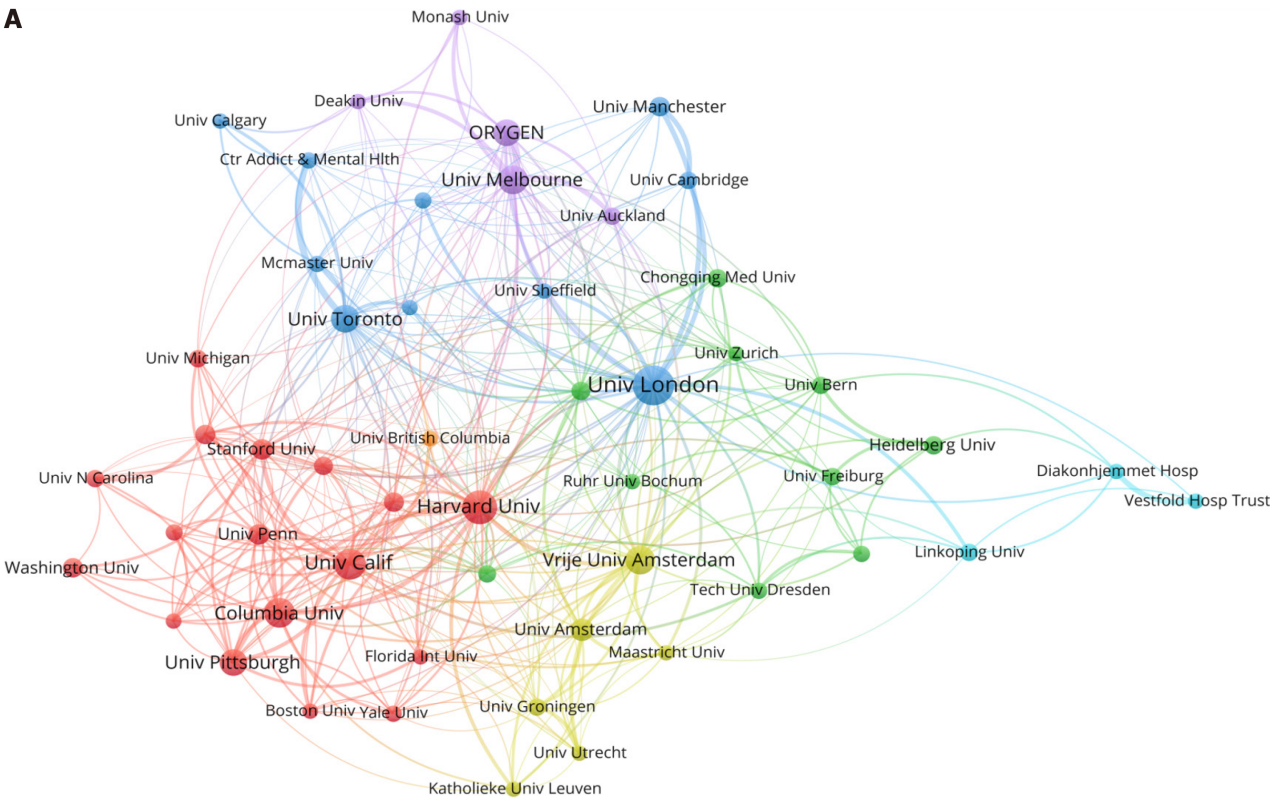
A

Monash Univ

Deakin Univ

Univ Manchester

Univ Calgary

ORYGEN

Ctr Addict & Mental Hlth

Univ Melbourne

Univ Cambridge

Univ Auckland

Mcmaster Univ

Chongqing Med Univ

Univ Sheffield

Univ Toronto

Univ Zurich

Univ Michigan

Univ London

Univ Bern

Univ British Columbia

Stanford Univ

Heidelberg Univ

Diakonhjemmet Hosp

Univ N Carolina

Univ Freiburg

Ruhr Univ Bochum

Vestfold Hosp Trust

Harvard Univ

Univ Penn

Vrije Univ Amsterdam

Linkoping Univ

Washington Univ

Univ Calif

Tech Univ Dresden

Columbia Univ

Univ Amsterdam

Maastricht Univ

Florida Int Univ

Univ Pittsburgh

Boston Univ

Yale Univ

Univ Groningen

Univ Utrecht

Katholieke Univ Leuven